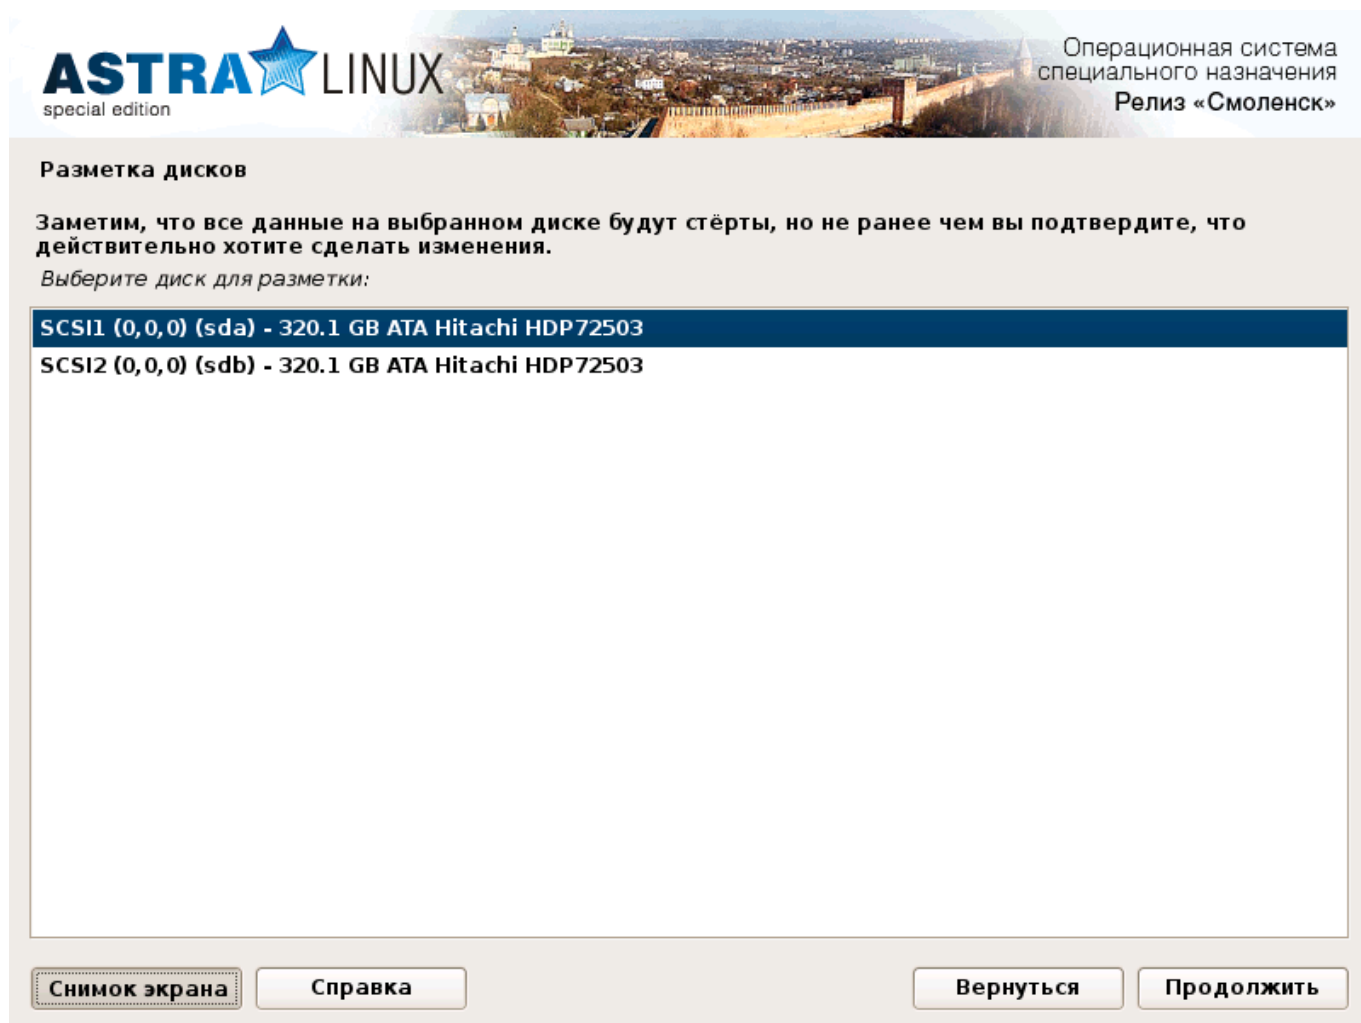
ASTRA LINUX
special edition

Операционная система специального назначения
Релиз «Смоленск»

Разметка дисков

Заметим, что все данные на выбранном диске будут стёрты, но не ранее чем вы подтвердите, что действительно хотите сделать изменения.

Выберите диск для разметки:

SCSI1 (0,0,0) (sda) - 320.1 GB ATA Hitachi HDP72503
SCSI2 (0,0,0) (sdb) - 320.1 GB ATA Hitachi HDP72503

Снимок экрана
Справка
Вернуться
Продолжить